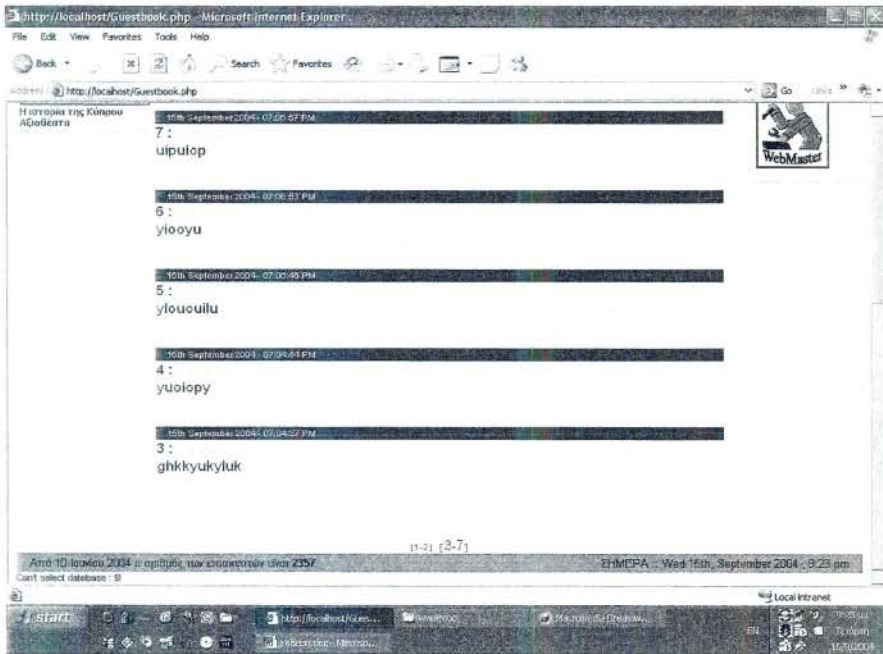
http://localhost/Guestbook.php - Microsoft Internet Explorer

File Edit View Favorites Tools Help

Back Search Favorites

Address http://localhost/Guestbook.php Go Links

Η ιστορία της Κύπρου
Αβοθέατα

15th September 2004 - 07:06:57 PM
7 :
uipuiop

WebMaster

15th September 2004 - 07:06:53 PM
6 :
yiooyu

15th September 2004 - 07:06:48 PM
5 :
ylououilu

15th September 2004 - 07:04:44 PM
4 :
yuoiopy

15th September 2004 - 07:04:27 PM
3 :
ghkkyukyluk

[1-2] [3-7]

Από 10 Ιουνίου 2004 ο αριθμός των επισκεπτών είναι 2357

ΣΗΜΕΡΑ :: Wed 15th, September 2004 , 9:23 pm

Can't select database : 9

Local intranet

start

http://localhost/Gues...

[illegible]

Macromedia Dreamw...

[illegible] - Micros...

EN

Τετάρτη
15/9/2004